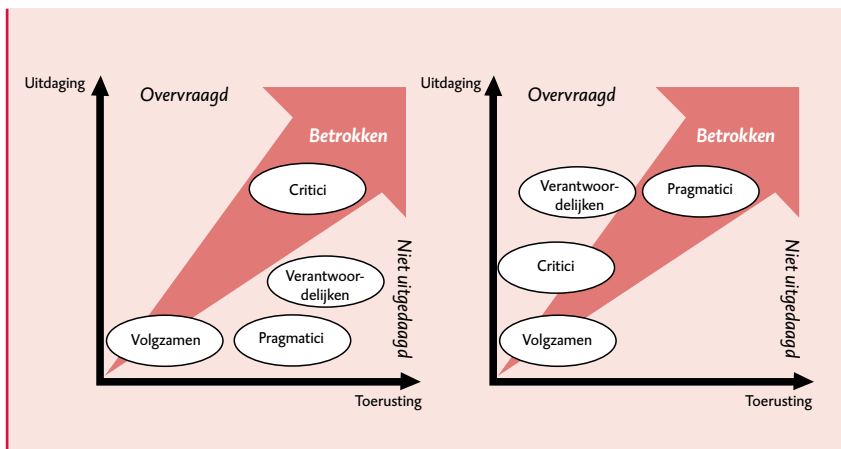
Uitdaging

Overvraagd

Betrokken

Critici

Niet uitgedaagd

Verantwoordelijken

Volgzamen

Pragmatici

Toerusting

Uitdaging

Overvraagd

Betrokken

Verantwoordelijken

Pragmatici

Critici

Niet uitgedaagd

Volgzamen

Toerusting